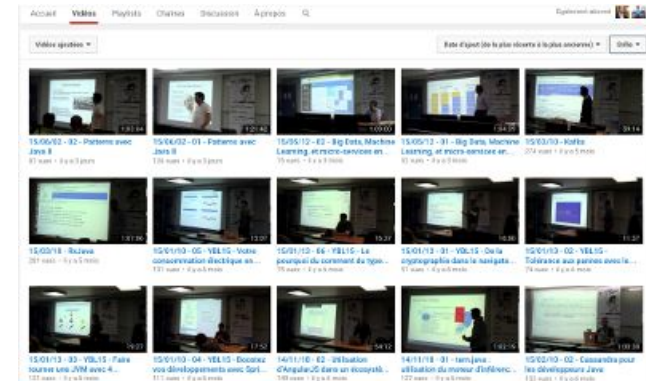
Accueil Vidéos Playlists Chaînes Discussion À propos

Également abonné

Vidéos ajoutées ▾

Date d'ajout (de la plus récente à la plus ancienne) ▾

Grille ▾

1:32:04
15/06/02 - 02 - Patterns avec Java 8
81 vues • il y a 3 jours

1:21:40
15/06/02 - 01 - Patterns avec Java 8
136 vues • il y a 3 jours

1:09:03
15/05/12 - 02 - Big Data, Machine Learning, et micro-services en...
70 vues • il y a 3 mois

1:04:25
15/05/12 - 01 - Big Data, Machine Learning, et micro-services en...
85 vues • il y a 3 mois

54:14
15/03/10 - Kotlin
274 vues • il y a 5 mois

1:07:36
15/03/10 - Ro2ava
201 vues • il y a 5 mois

13:07
15/01/13 - 05 - YBL15 - Votre consommation électrique en...
131 vues • il y a 6 mois

10:37
15/01/13 - 06 - YBL15 - Le pourquoi du comment du type...
75 vues • il y a 6 mois

16:06
15/01/13 - 01 - YBL15 - De la cryptographie dans le navigate...
117 vues • il y a 6 mois

11:37
15/01/13 - 02 - YBL15 - Tolérance aux pannes avec le...
74 vues • il y a 6 mois

15:23
15/01/13 - 03 - YBL15 - Faire tourner une JVM avec 4...
122 vues • il y a 6 mois

17:52
15/01/13 - 04 - YBL15 - Boostez vos développements avec Spri...
111 vues • il y a 6 mois

54:12
14/11/18 - 02 - Utilisation d'AngularJS dans un écosystè...
148 vues • il y a 8 mois

1:02:15
14/11/18 - 01 - Iam.java : utilisation du moteur d'inférenc...
122 vues • il y a 8 mois

1:00:34
15/02/10 - 02 - Cassandra pour les développeurs Java
125 vues • il y a 8 mois